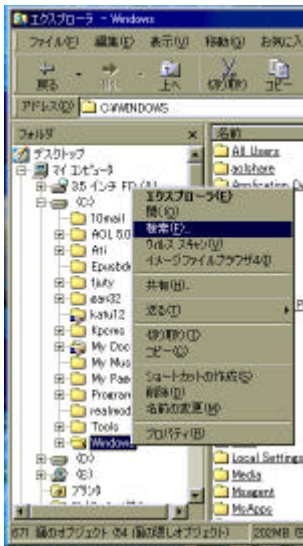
エクスプローラ - Windows

ファイル(F) 編集(E) 表示(V) 移動(G) お気に入

戻る 進む 上へ 切り取り コピー

アドレス(D) C:¥WINDOWS

フォルダ ×

デスクトップ
マイ コンピュータ
3.5 インチ FD (A:)
(C:)
10mail
AOL 5.0
Ati
Epusbdc
fjuty
ecxi32
katu12
Kpcms
My Doc
My Mus
My Pae
Program
realnod
Tools
Windows
(D:)
(E:)
プリンタ

名前
All Users
aolshare
Application D

エクスプローラ(E)
開く(O)
検索(F)...
ウイルス スキャン(V)
イメージファイルブラウザ4(I)
共有(H)...
送る(T)
切り取り(T)
コピー(C)
ショートカットの作成(S)
削除(D)
名前の変更(M)
プロパティ(R)

Local Settings
Media
Msagent
MsApps

671 個のオブジェクト (94 個の隠しオブジェクト) 202MB (